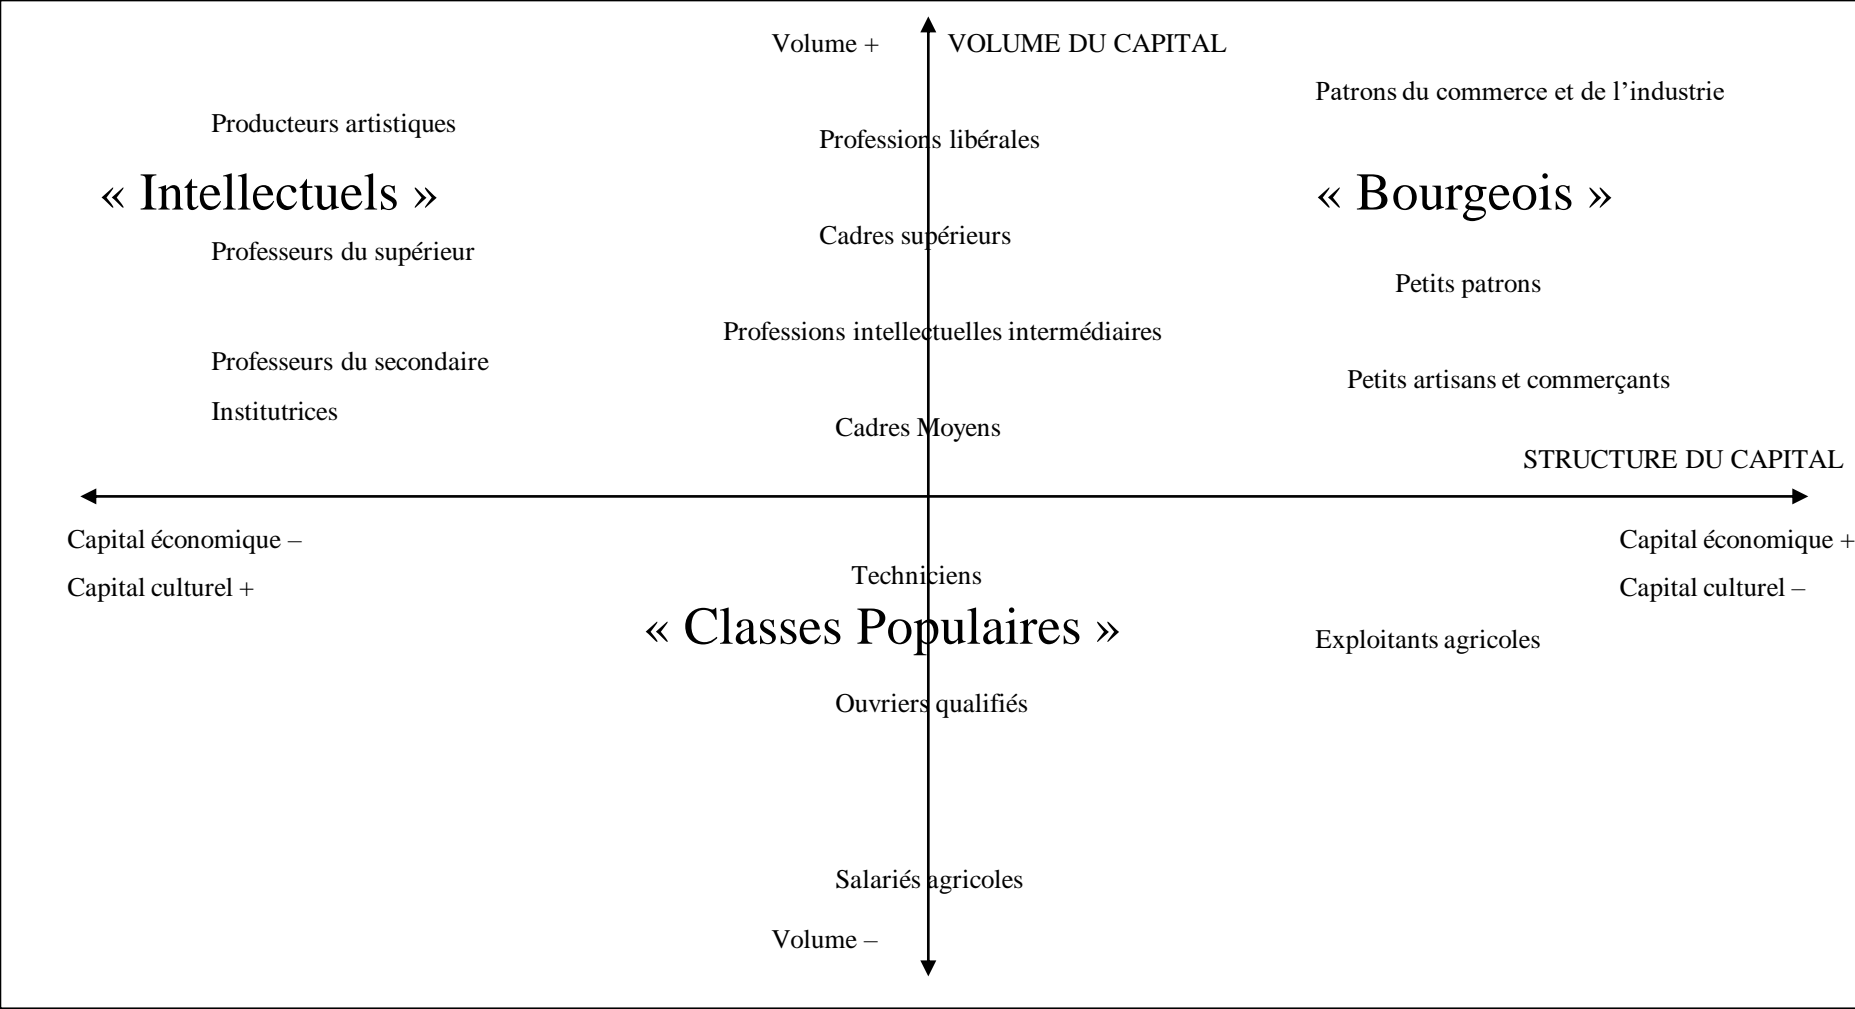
Volume +

VOLUME DU CAPITAL

Patrons du commerce et de l’industrie

Producteurs artistiques

Professions libérales

« Intellectuels »

« Bourgeois »

Professeurs du supérieur

Cadres supérieurs

Petits patrons

Professions intellectuelles intermédiaires

Professeurs du secondaire

Petits artisans et commerçants

Institutrices

Cadres Moyens

STRUCTURE DU CAPITAL

Capital économique –

Capital culturel +

Capital économique +

Capital culturel –

Techniciens

« Classes Populaires »

Exploitants agricoles

Ouvriers qualifiés

Salariés agricoles

Volume –